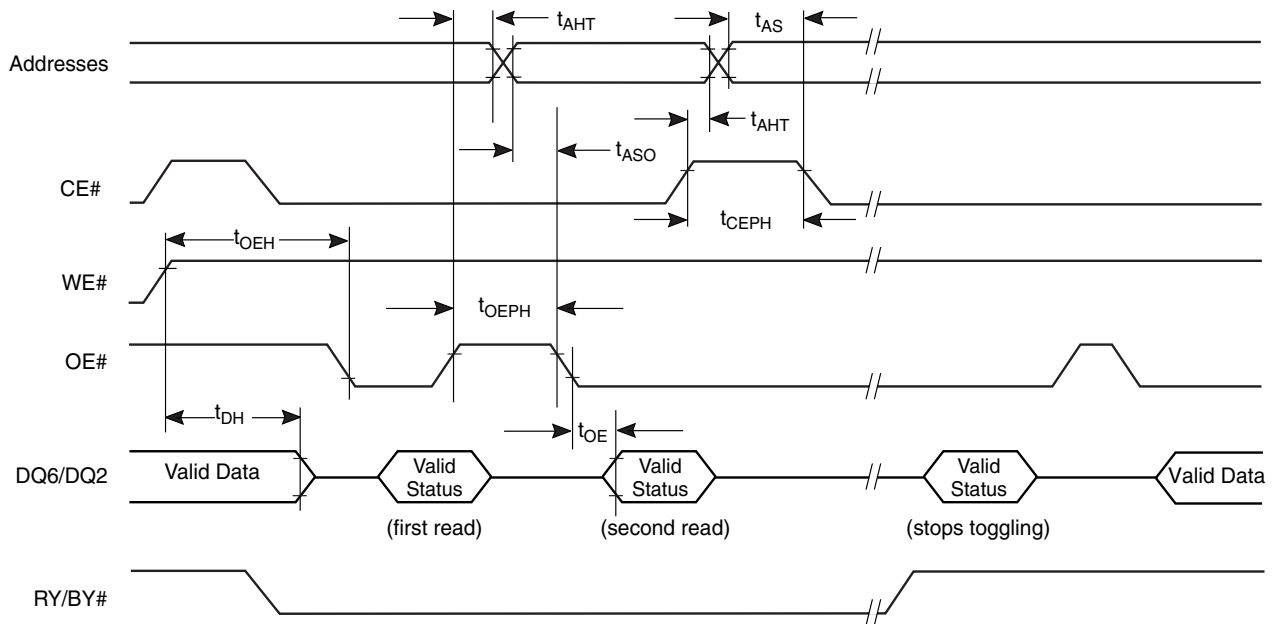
$t_{AHT}$
$t_{AS}$
Addresses
$t_{AHT}$
$t_{ASO}$
CE#
$t_{CEPH}$
$t_{OEH}$
WE#
$t_{OEPH}$
OE#
$t_{DH}$
$t_{OE}$
DQ6/DQ2
Valid Data
Valid Status
Valid Status
Valid Status
Valid Data
(first read)
(second read)
(stops toggling)
RY/BY#